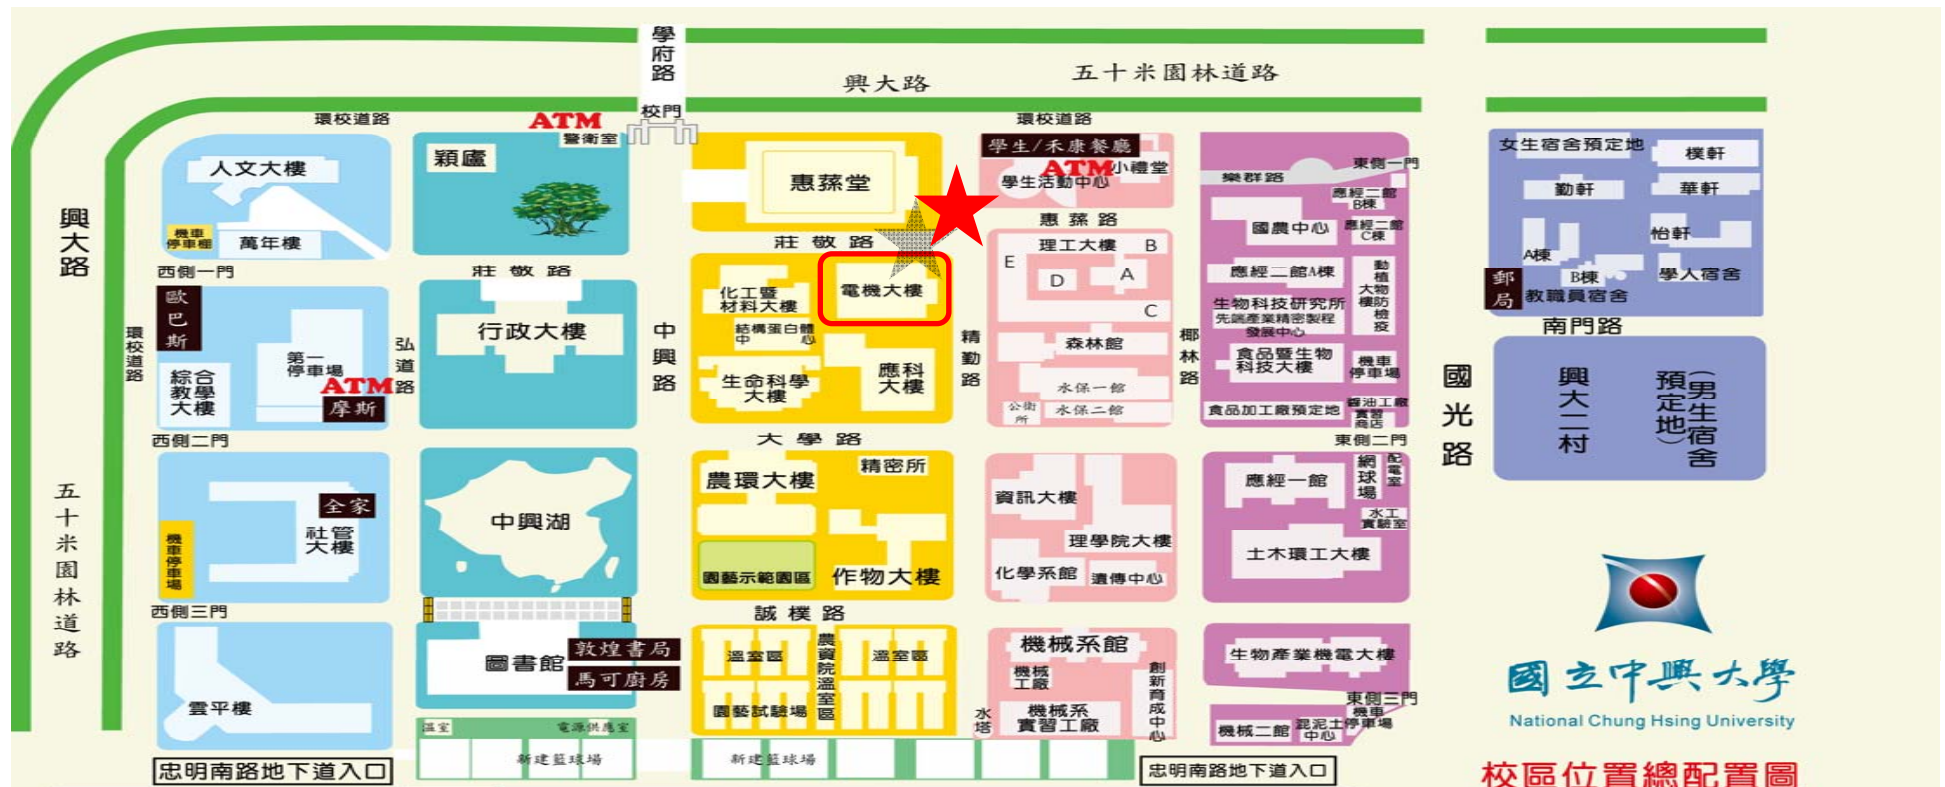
學府路
五十米園林道路
興大路
校門
環校道路
ATM
警衛室
環校道路
學生/禾康餐廳
ATM 小禮堂
學生活動中心
東側一門
樂群路
應經二館B棟
應經二館C棟
女生宿舍預定地
樸軒
勤軒
華軒
怡軒
A棟
B棟
學人宿舍
郵局
教職員宿舍
南門路
興大路
人文大樓
機車停車棚
萬年樓
穎廬
惠蓀堂
莊敬路
惠蓀路
理工大樓
B
E
D
A
C
國農中心
應經二館A棟
動植大物樓防檢疫
生物科技研究所
先端產業精密製程發展中心
食品暨生物科技大樓
機車停車場
食品加工廠預定地
醬油工廠
實習商店
西側一門
莊敬路
歐巴斯
環校道路
第一停車場
綜合教學大樓
ATM
摩斯
弘道路
行政大樓
中興路
化工暨材料大樓
電機大樓
結構蛋白體中心
生命科學大樓
應科大樓
精勤路
森林館
水保一館
水保二館
公衛所
椰林路
國光路
興大二村
預定地(男生宿舍)
西側二門
大學路
東側二門
全家
社管大樓
機車停車場
中興湖
農環大樓
精密所
園藝示範園區
作物大樓
資訊大樓
理學院大樓
化學系館
遺傳中心
應經一館
網球場
配電室
水工實驗室
土木環工大樓
五十米園林道路
西側三門
誠樸路
雲平樓
圖書館
敦煌書局
馬可磨房
溫室區
農資院溫室區
溫室區
園藝試驗場
機械系館
機械工廠
機械系實習工廠
水塔
創新育成中心
生物產業機電大樓
東側三門
機車停車場
機械二館
混泥土中心
溫室
電源供應室
新建籃球場
新建籃球場
忠明南路地下道入口
忠明南路地下道入口
國立中興大學
National Chung Hsing University
校區位置總配置圖